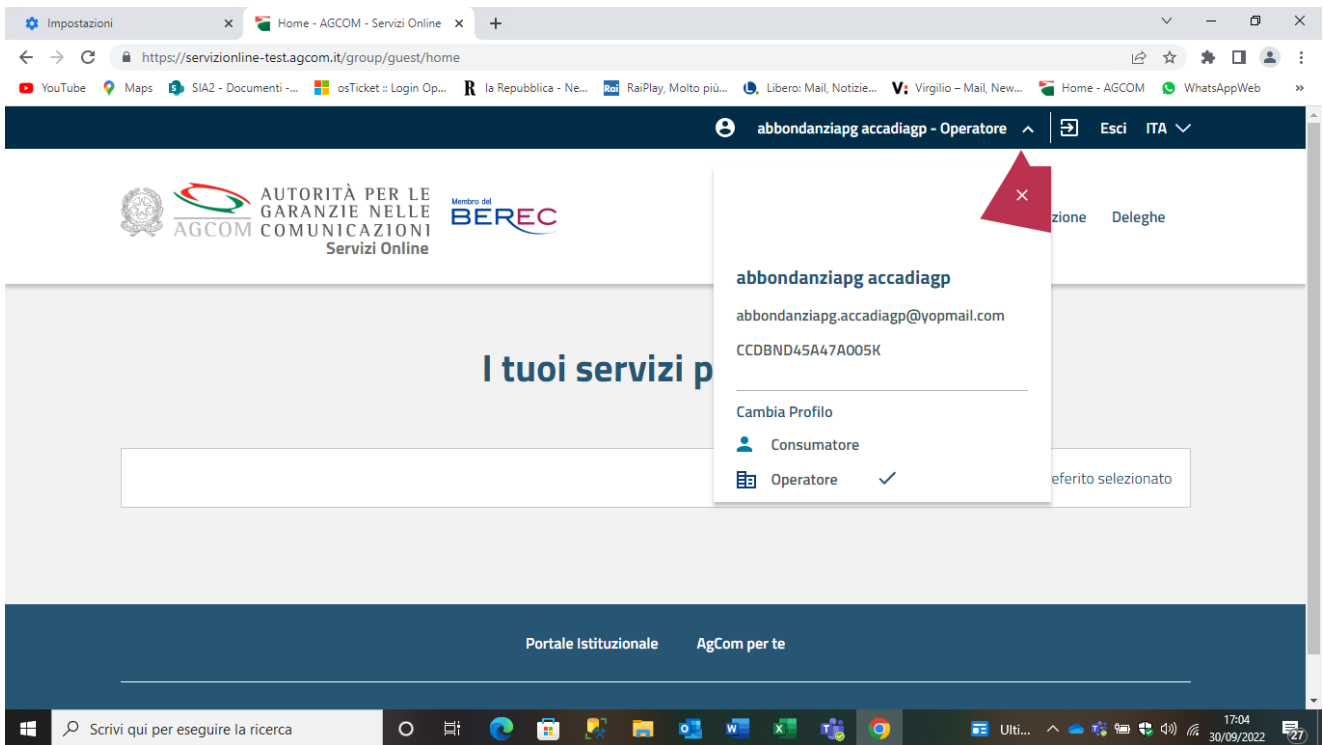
Impostazioni ×
Home - AGCOM - Servizi Online ×
+

https://servizionline-test.agcom.it/group/guest/home

YouTube Maps SIA2 - Documenti -... osTicket :: Login Op... la Repubblica - Ne... RaiPlay, Molto più... Libero: Mail, Notizie... Virgilio – Mail, New... Home - AGCOM WhatsAppWeb »

abbondanziapg accadiagp - Operatore Esci ITA

AUTORITÀ PER LE GARANZIE NELLE COMUNICAZIONI
AGCOM
Servizi Online
Membro del BEREC

zione Deleghe

×

abbondanziapg accadiagp
abbondanziapg.accadiagp@yopmail.com
CCDBND45A47A005K

Cambia Profilo
Consumatore
Operatore

I tuoi servizi p

eferito selezionato

Portale Istituzionale AgCom per te

Scrivi qui per eseguire la ricerca
Ulti...
17:04
30/09/2022
27